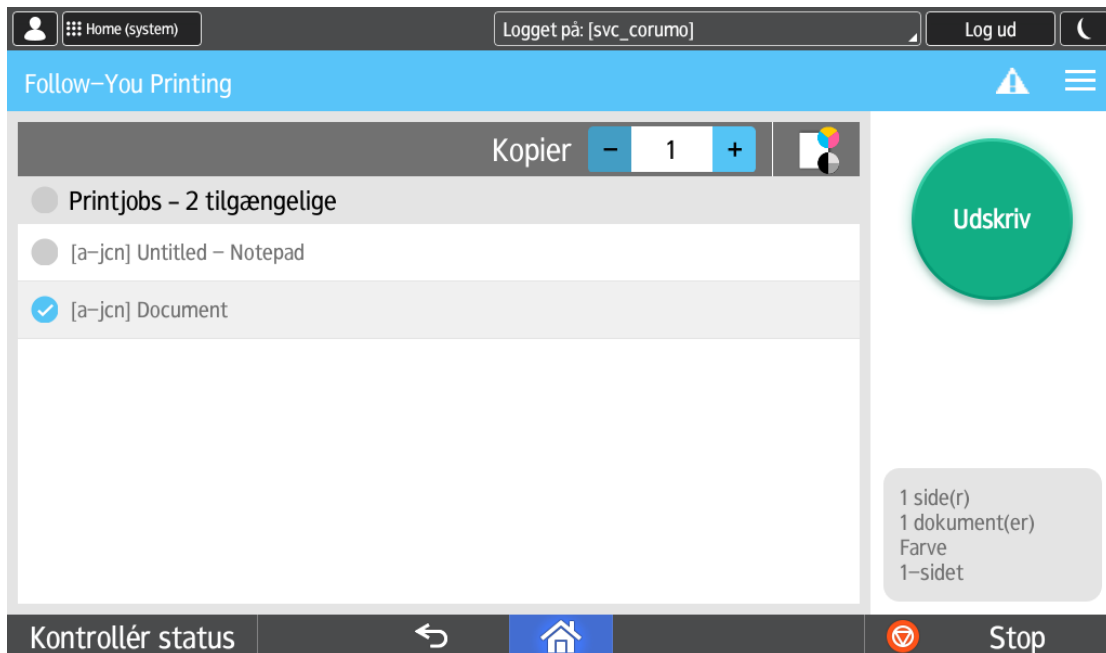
Home (system)
Logget på: [svc_corumo]
Log ud

Follow-You Printing

Kopier − 1 +

Printjobs - 2 tilgængelige
[a-jcn] Untitled - Notepad
[a-jcn] Document

Udskriv

1 side(r)
1 dokument(er)
Farve
1-sidet

Kontrollér status
Stop